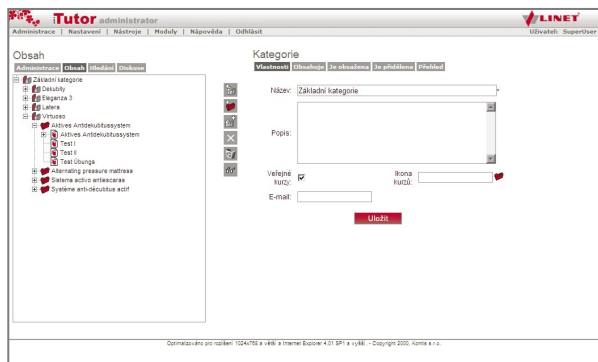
iTutor administrator

LINET

Administrace | Nastavení | Nástroje | Moduly | Nápověda | Odhlásit

Uživatel: SuperUser

Obsah

Administrace | Obsah | Hledání | Diskuse

Základní kategorie
Dekubity
Eleganza 3
Latera
Virtuoso
Aktives Antidekubitussystem
Aktives Antidekubitussystem
Test I
Test II
Test Übungs
Alternating preasure mattress
Sistema activo antiescaras
Système anti-décubitus actif

Kategorie

Vlastnosti | Obsahuje | Je obsažena | Je přidělena | Přehled

Název: Základní kategorie *

Popis:

Veřejné kurzy: ☑

Ikona kurzů:

E-mail:

Uložit

Optimalizováno pro rozlišení 1024x768 a větší a Internet Explorer 4.01 SP1 a vyšší. - Copyright 2000, Komix s.r.o.